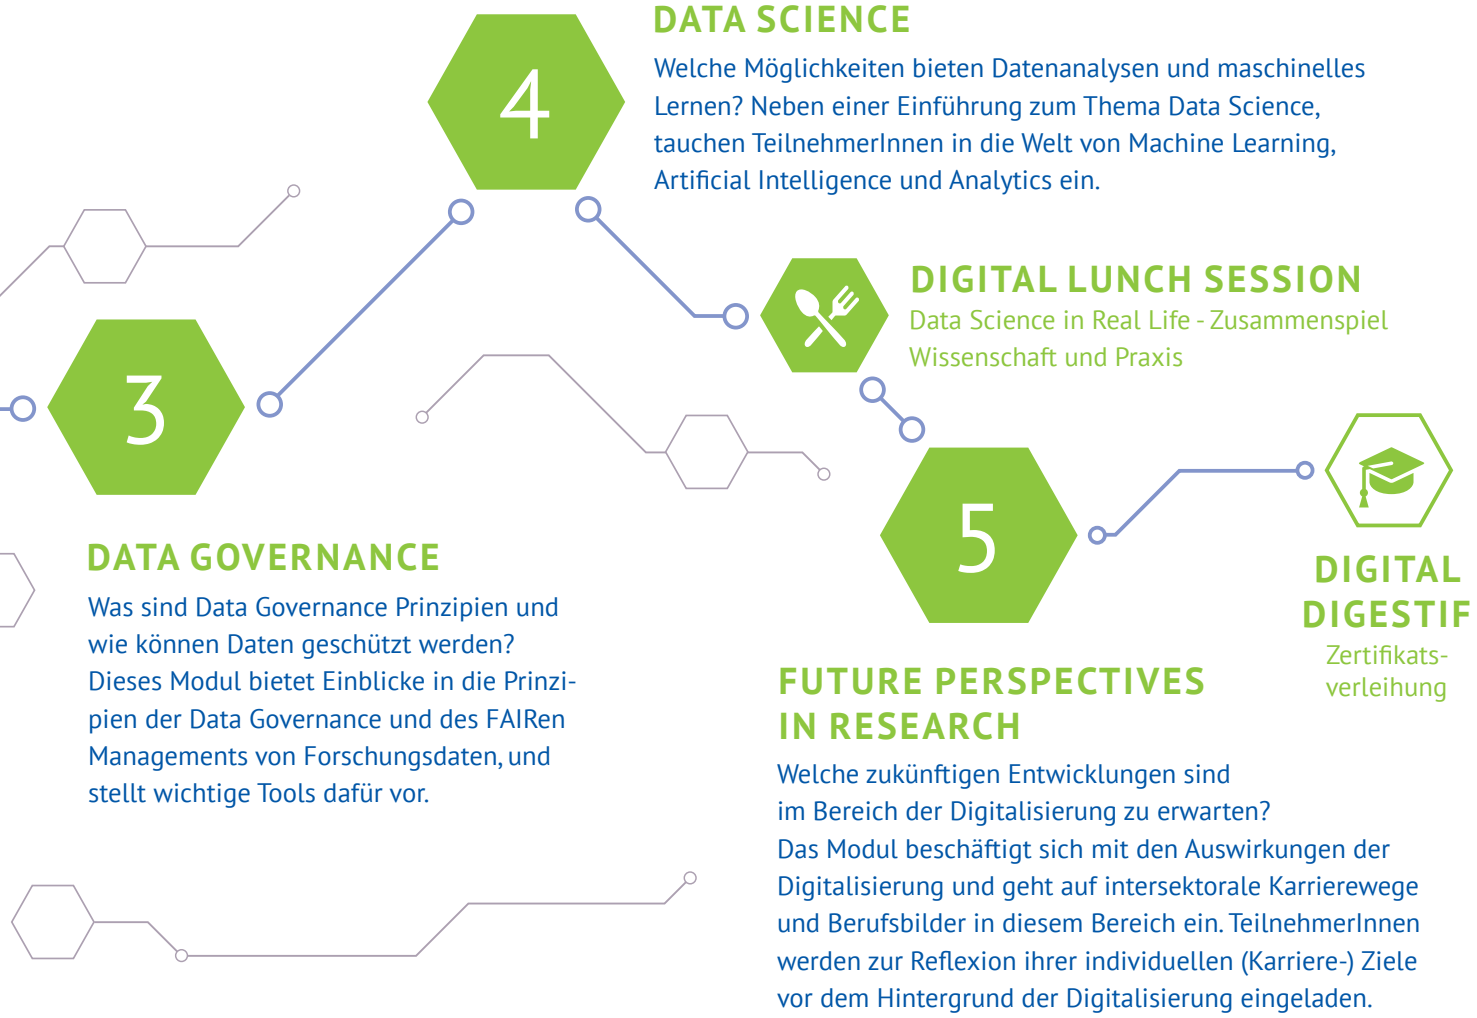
4

DATA SCIENCE

Welche Möglichkeiten bieten Datenanalysen und maschinelles Lernen? Neben einer Einführung zum Thema Data Science, tauchen TeilnehmerInnen in die Welt von Machine Learning, Artificial Intelligence und Analytics ein.

DIGITAL LUNCH SESSION

Data Science in Real Life - Zusammenspiel Wissenschaft und Praxis

3

DATA GOVERNANCE

Was sind Data Governance Prinzipien und wie können Daten geschützt werden? Dieses Modul bietet Einblicke in die Prinzipien der Data Governance und des FAIRen Managements von Forschungsdaten, und stellt wichtige Tools dafür vor.

5

DIGITAL DIGESTIF

Zertifikatsverleihung

FUTURE PERSPECTIVES IN RESEARCH

Welche zukünftigen Entwicklungen sind im Bereich der Digitalisierung zu erwarten? Das Modul beschäftigt sich mit den Auswirkungen der Digitalisierung und geht auf intersektorale Karrierewege und Berufsbilder in diesem Bereich ein. TeilnehmerInnen werden zur Reflexion ihrer individuellen (Karriere-) Ziele vor dem Hintergrund der Digitalisierung eingeladen.